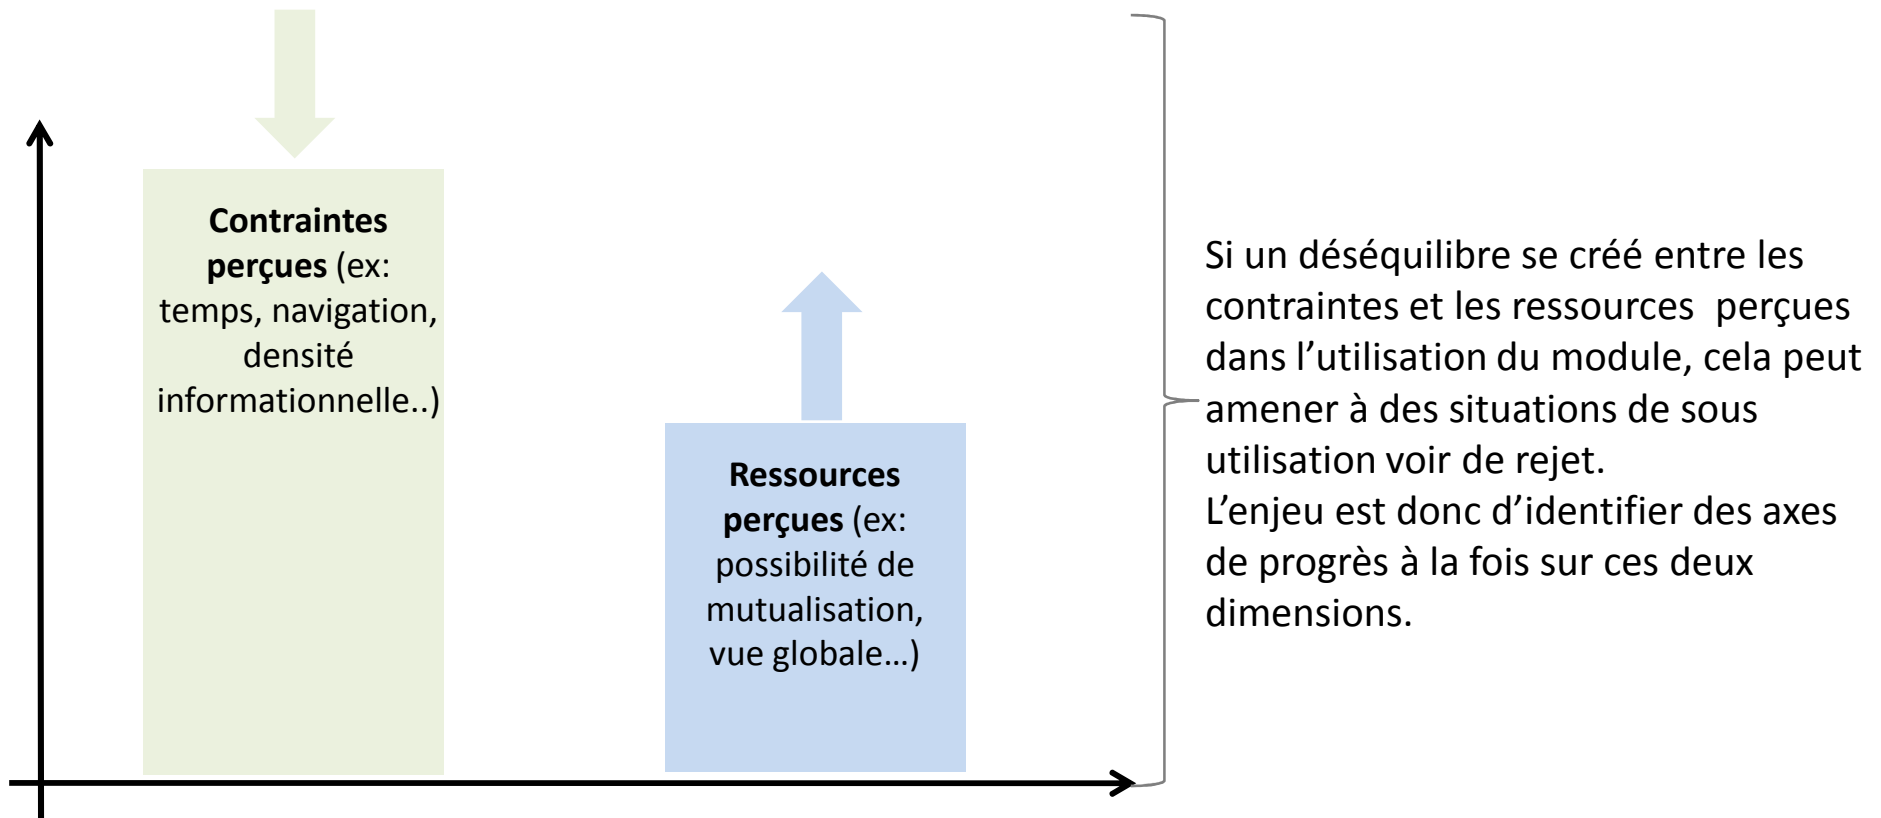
**Contraintes perçues** (ex: temps, navigation, densité informationnelle..)

**Ressources perçues** (ex: possibilité de mutualisation, vue globale…)

Si un déséquilibre se créé entre les contraintes et les ressources perçues dans l'utilisation du module, cela peut amener à des situations de sous utilisation voir de rejet.
L'enjeu est donc d'identifier des axes de progrès à la fois sur ces deux dimensions.